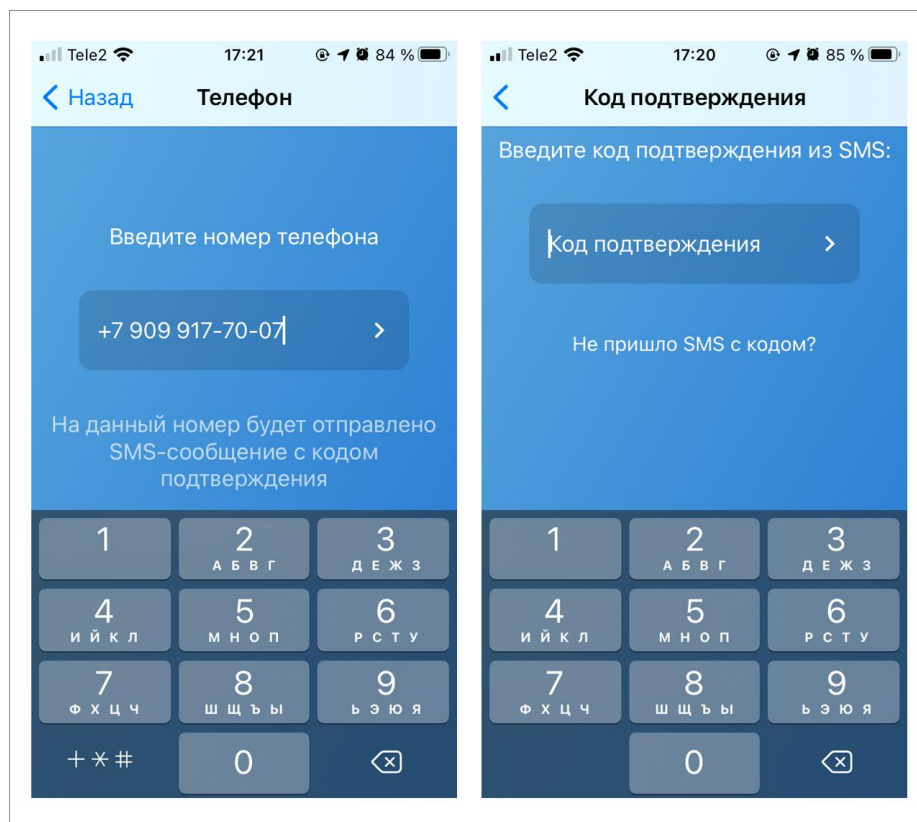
Tele2 17:21 84 %

Назад Телефон

Введите номер телефона

+7 909 917-70-07

На данный номер будет отправлено SMS-сообщение с кодом подтверждения

1
2 АБВГ
3 ДЕЖЗ
4 ИЙКЛ
5 МНОП
6 РСТУ
7 ФХЦЧ
8 ШЩЪЫ
9 ЬЭЮЯ
+*#
0

Tele2 17:20 85 %

Код подтверждения

Введите код подтверждения из SMS:

Код подтверждения

Не пришло SMS с кодом?

1
2 АБВГ
3 ДЕЖЗ
4 ИЙКЛ
5 МНОП
6 РСТУ
7 ФХЦЧ
8 ШЩЪЫ
9 ЬЭЮЯ
0